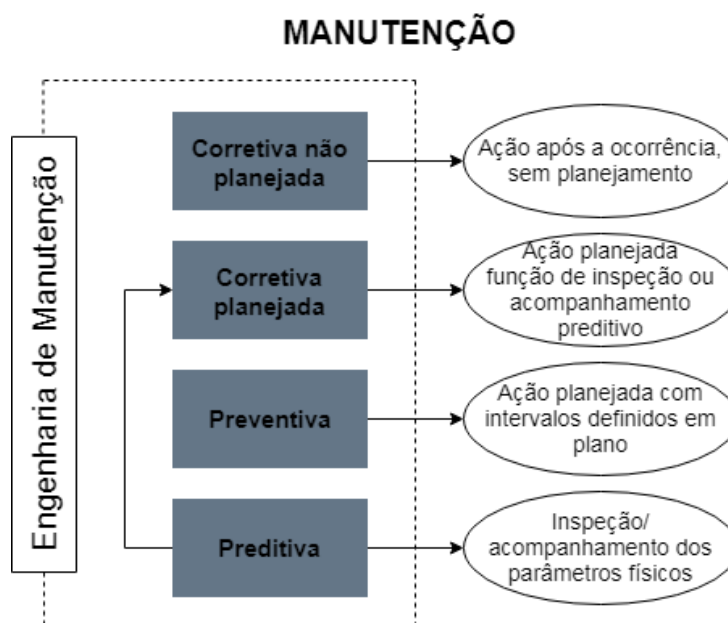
MANUTENÇÃO

Engenharia de Manutenção

Corretiva não planejada

Ação após a ocorrência, sem planejamento

Corretiva planejada

Ação planejada função de inspeção ou acompanhamento preditivo

Preventiva

Ação planejada com intervalos definidos em plano

Preditiva

Inspeção/ acompanhamento dos parâmetros físicos